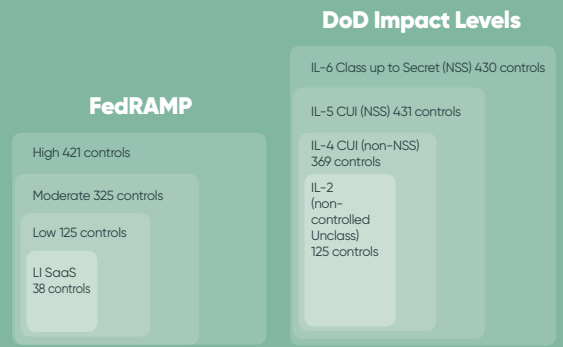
DoD Impact Levels

IL-6 Class up to Secret (NSS) 430 controls

IL-5 CUI (NSS) 431 controls

IL-4 CUI (non-NSS) 369 controls

IL-2 (non-controlled Unclass) 125 controls

FedRAMP

High 421 controls

Moderate 325 controls

Low 125 controls

LI SaaS 38 controls